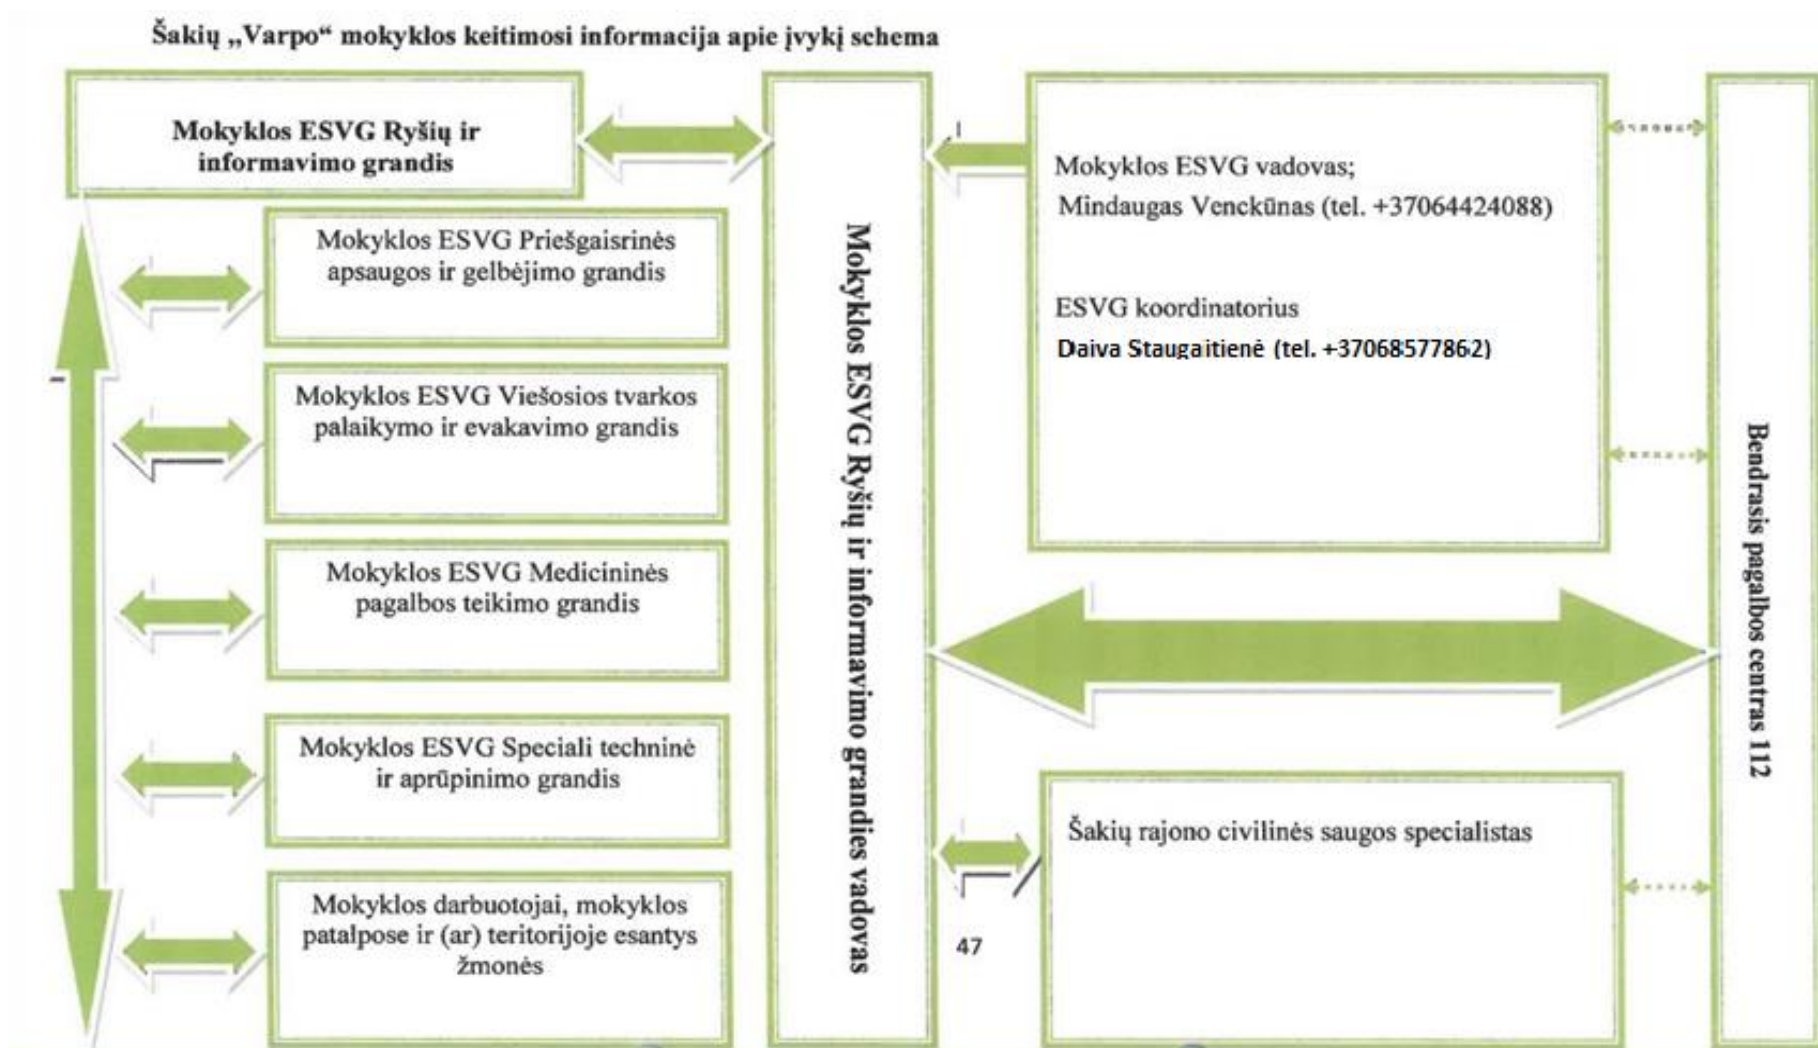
Šakių „Varpo“ mokyklos keitimosi informacija apie įvykį schema

Mokyklos ESVG Ryšių ir informavimo grandis

Mokyklos ESVG Priešgaisrinės apsaugos ir gelbėjimo grandis

Mokyklos ESVG Viešosios tvarkos palaikymo ir evakavimo grandis

Mokyklos ESVG Medicininės pagalbos teikimo grandis

Mokyklos ESVG Speciali techninė ir aprūpinimo grandis

Mokyklos darbuotojai, mokyklos patalpose ir (ar) teritorijoje esantys žmonės

Mokyklos ESVG Ryšių ir informavimo grandies vadovas

Mokyklos ESVG vadovas;
Mindaugas Venckūnas (tel. +37064424088)

ESVG koordinatorius
Daiva Staugaitienė (tel. +37068577862)

Šakių rajono civilinės saugos specialistas

Bendrasis pagalbos centras 112

47